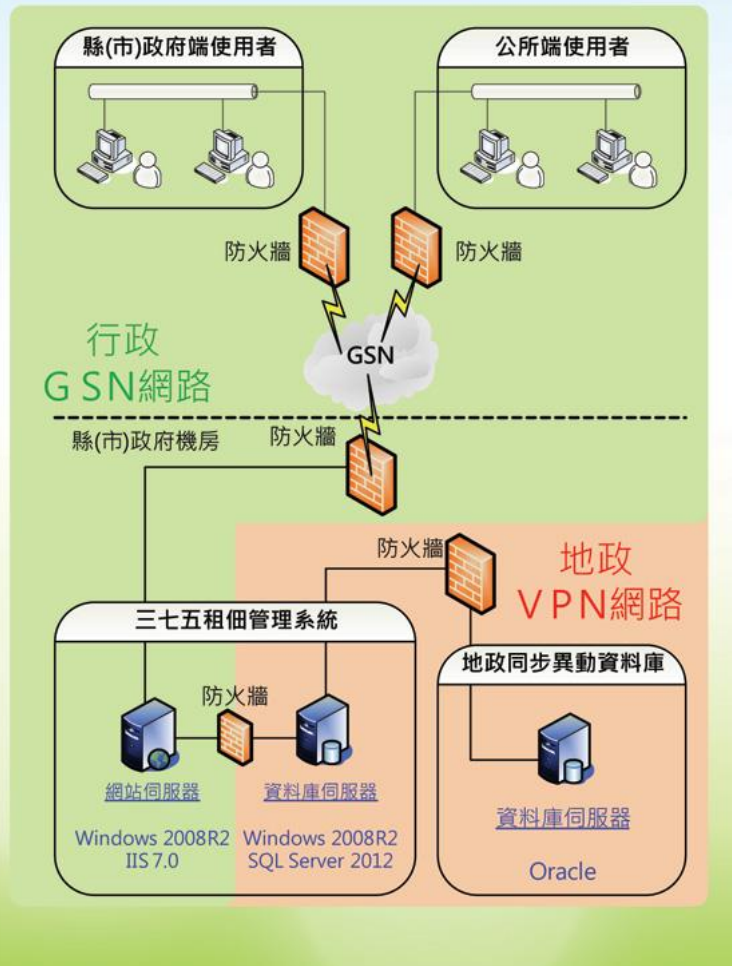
縣(市)政府端使用者

公所端使用者

防火牆

防火牆

行政
GSN網路

GSN

縣(市)政府機房

防火牆

防火牆

地政
VPN網路

三七五租佃管理系統

地政同步異動資料庫

防火牆

網站伺服器

資料庫伺服器

資料庫伺服器

Windows 2008R2
IIS 7.0

Windows 2008R2
SQL Server 2012

Oracle